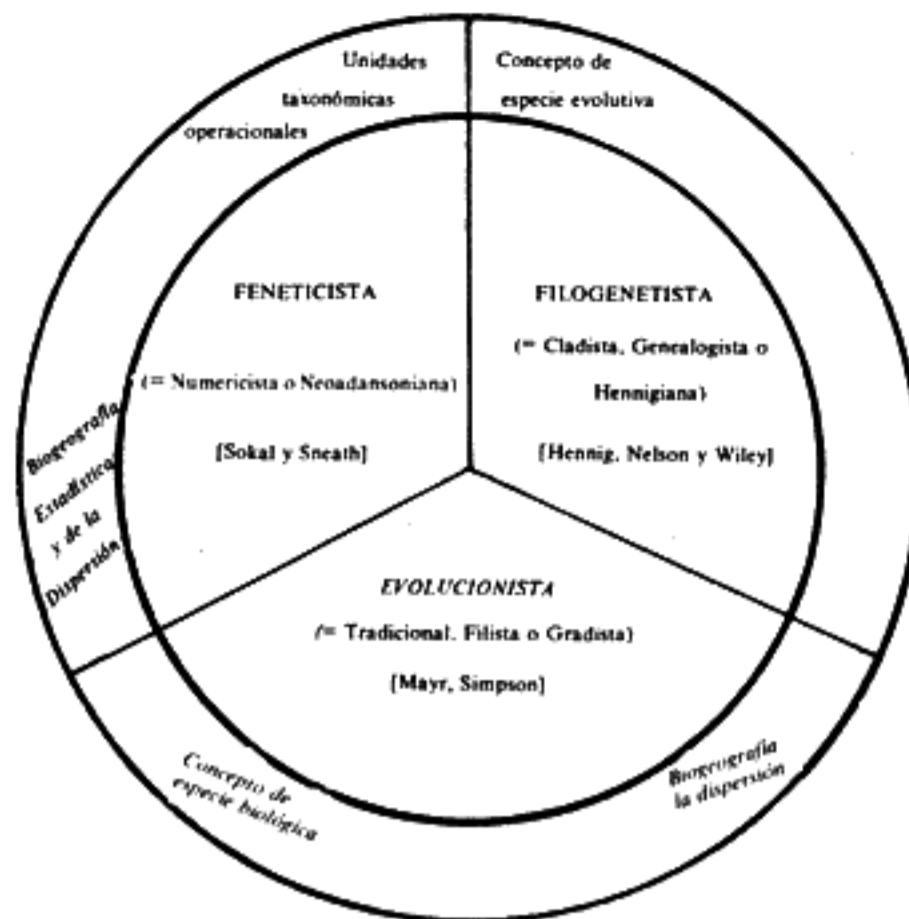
Unidades taxonómicas operacionales

Concepto de especie evolutiva

FENETICISTA

(= Numericista o Neoadansoniana)

[Sokal y Sneath]

FILOGENETISTA

(= Cladista, Genealogista o Hennigiana)

[Hennig, Nelson y Wiley]

EVOLUCIONISTA

(= Tradicional, Filista o Gradista)

[Mayr, Simpson]

Biogeografía Estadística y de la Dispersión

Concepto de especie biológica

Biogeografía la dispersión